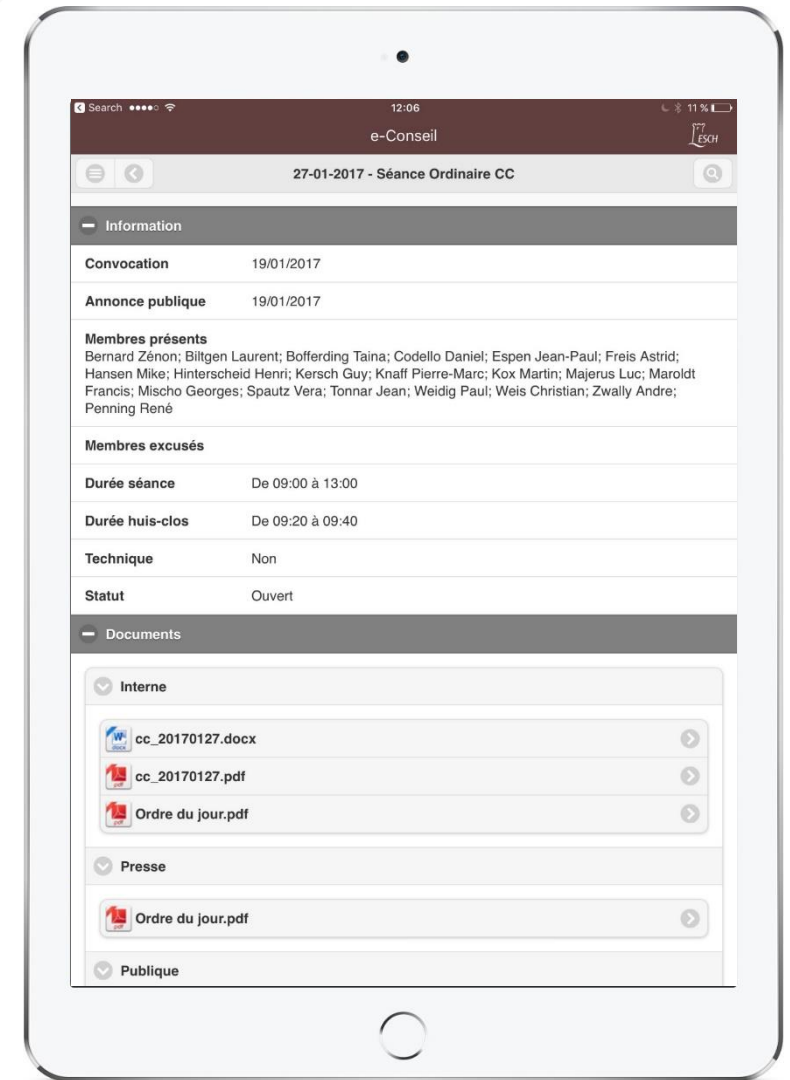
Search ●●●●○ 12:06 11 %

e-Conseil ESCH

27-01-2017 - Séance Ordinaire CC

Information

| Convocation | 19/01/2017 |
|---|---|
| Annonce publique | 19/01/2017 |

Membres présents
Bernard Zénon; Biltgen Laurent; Bofferding Taina; Codello Daniel; Espen Jean-Paul; Freis Astrid; Hansen Mike; Hinterscheid Henri; Kersch Guy; Knaff Pierre-Marc; Kox Martin; Majerus Luc; Maroldt Francis; Mischo Georges; Spautz Vera; Tonnar Jean; Weidig Paul; Weis Christian; Zwally Andre; Penning René

Membres excusés

| Durée séance | De 09:00 à 13:00 |
|---|---|
| Durée huis-clos | De 09:20 à 09:40 |
| Technique | Non |
| Statut | Ouvert |

Documents

Interne

cc_20170127.docx

cc_20170127.pdf

Ordre du jour.pdf

Presse

Ordre du jour.pdf

Publique